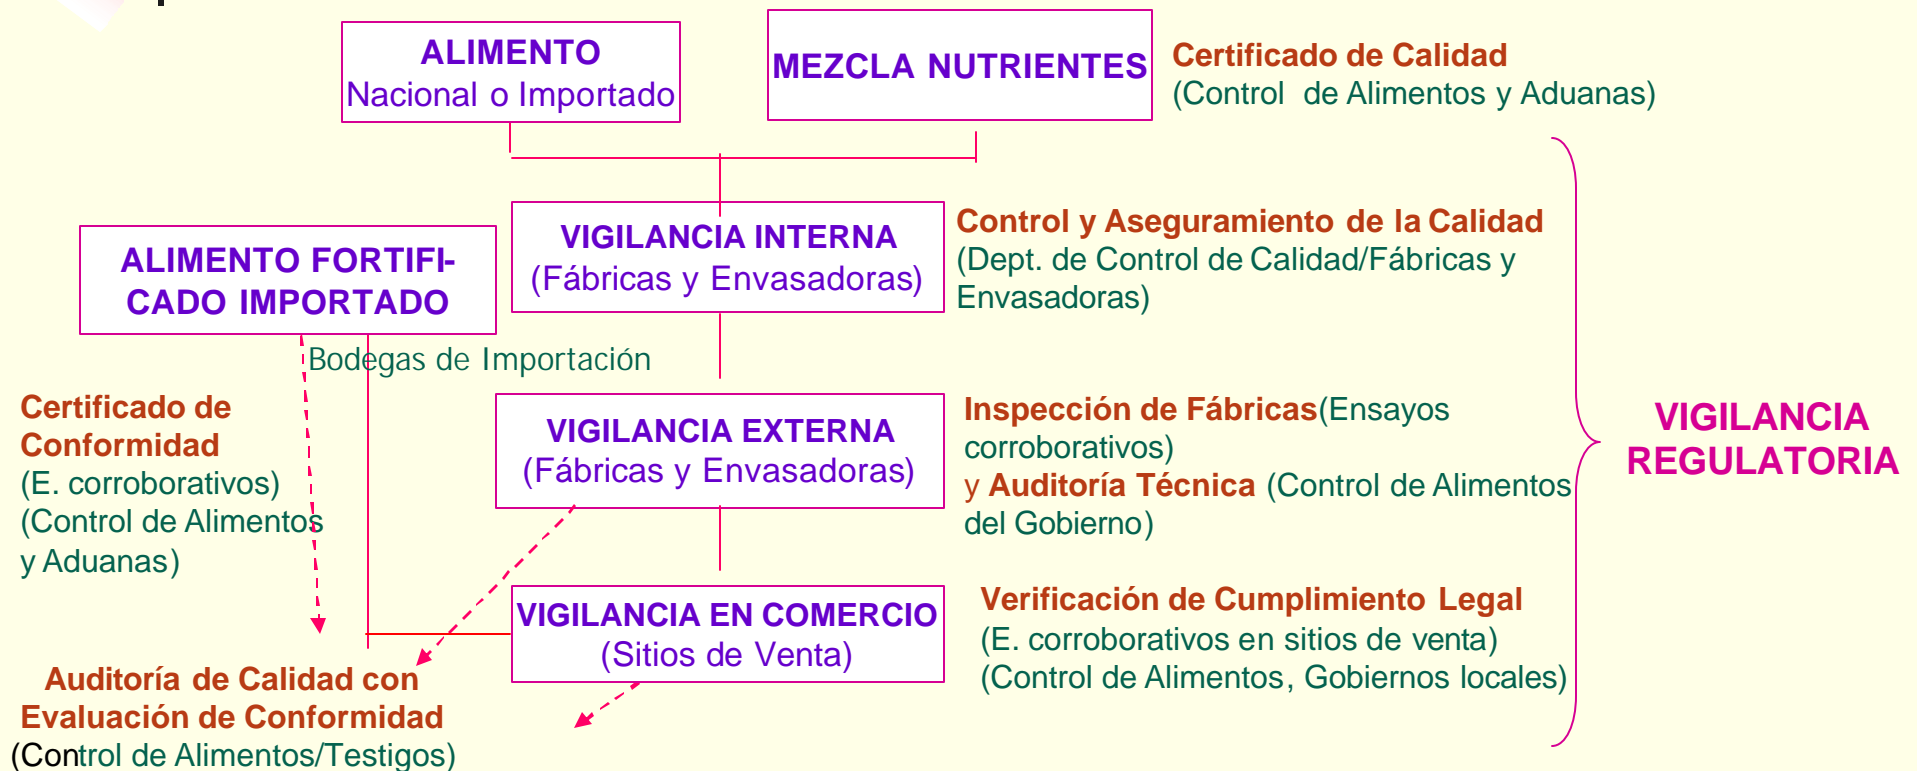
ALIMENTO
Nacional o Importado

MEZCLA NUTRIENTES

Certificado de Calidad
(Control de Alimentos y Aduanas)

ALIMENTO FORTIFICADO IMPORTADO

VIGILANCIA INTERNA
(Fábricas y Envasadoras)

Control y Aseguramiento de la Calidad
(Dept. de Control de Calidad/Fábricas y Envasadoras)

Bodegas de Importación

Certificado de Conformidad
(E. corroborativos)
(Control de Alimentos y Aduanas)

VIGILANCIA EXTERNA
(Fábricas y Envasadoras)

Inspección de Fábricas(Ensayos corroborativos)
y Auditoría Técnica (Control de Alimentos del Gobierno)

VIGILANCIA REGULATORIA

VIGILANCIA EN COMERCIO
(Sitios de Venta)

Verificación de Cumplimiento Legal
(E. corroborativos en sitios de venta)
(Control de Alimentos, Gobiernos locales)

Auditoría de Calidad con Evaluación de Conformidad
(Control de Alimentos/Testigos)